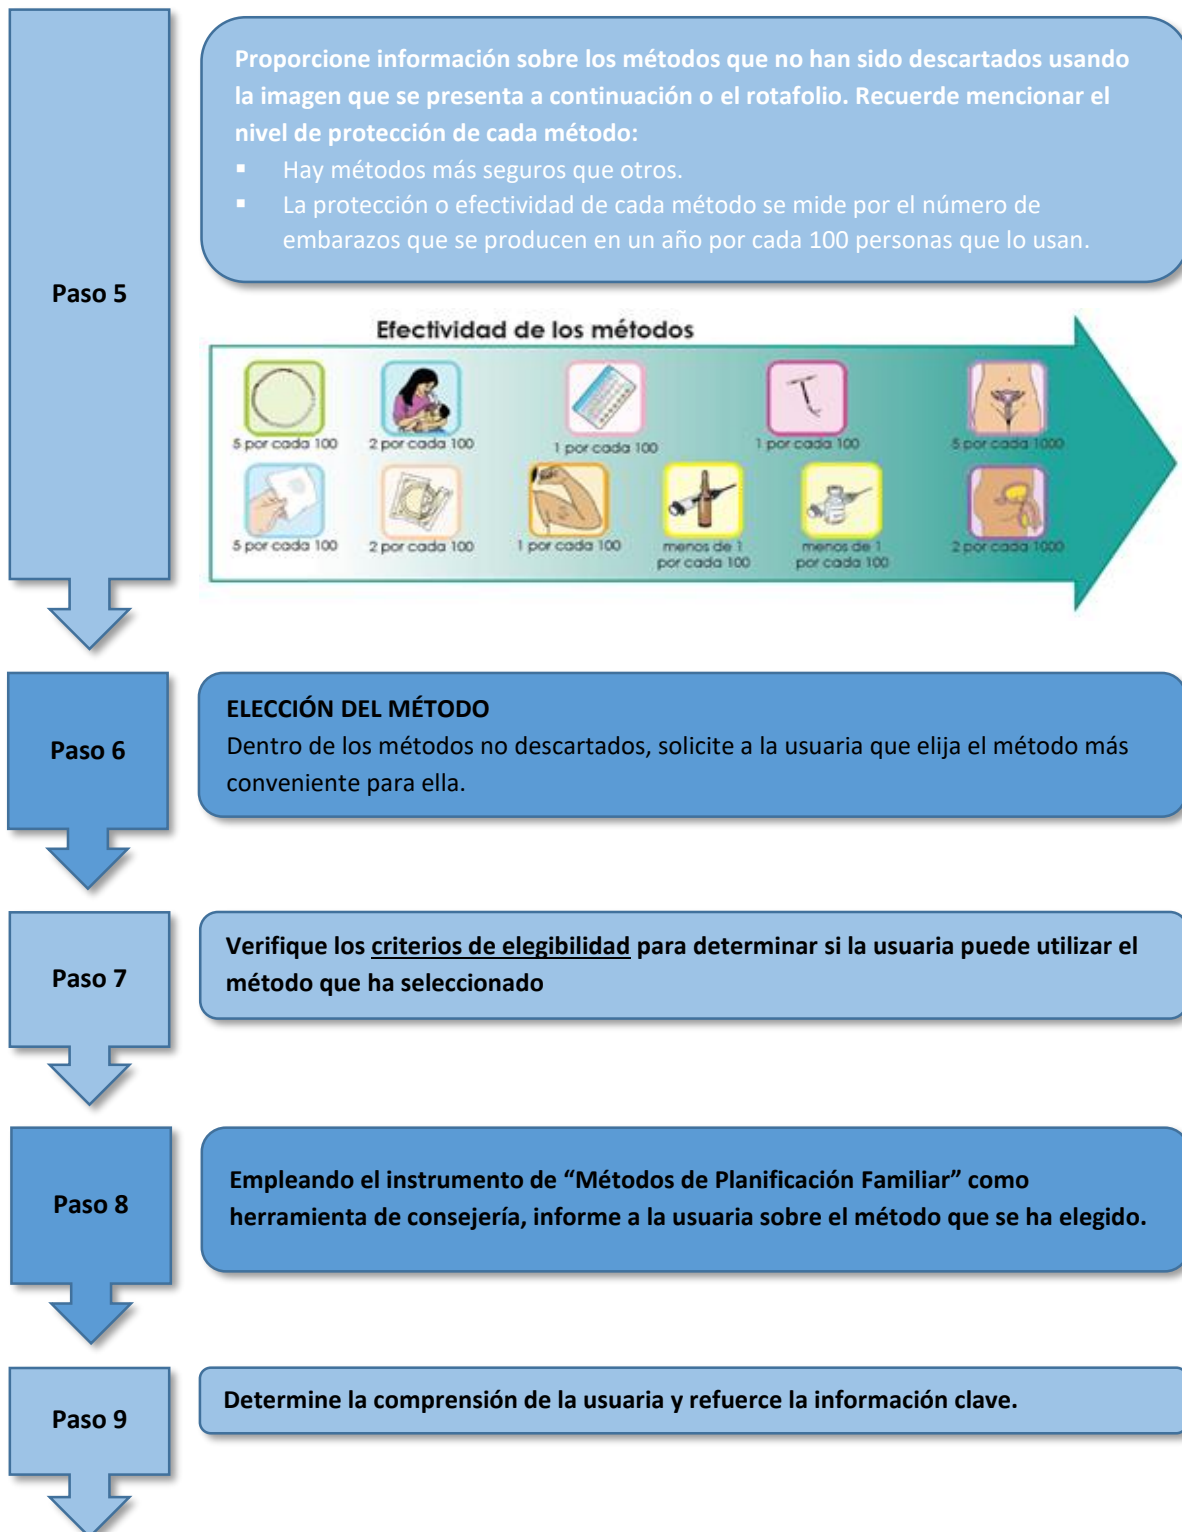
Paso 5

Proporcione información sobre los métodos que no han sido descartados usando la imagen que se presenta a continuación o el rotafolio. Recuerde mencionar el nivel de protección de cada método:
- Hay métodos más seguros que otros.
- La protección o efectividad de cada método se mide por el número de embarazos que se producen en un año por cada 100 personas que lo usan.

Efectividad de los métodos

5 por cada 100
2 por cada 100
1 por cada 100
1 por cada 100
5 por cada 1000
5 por cada 100
2 por cada 100
1 por cada 100
menos de 1 por cada 100
menos de 1 por cada 100
2 por cada 1000

Paso 6

ELECCIÓN DEL MÉTODO
Dentro de los métodos no descartados, solicite a la usuaria que elija el método más conveniente para ella.

Paso 7

Verifique los criterios de elegibilidad para determinar si la usuaria puede utilizar el método que ha seleccionado

Paso 8

Empleando el instrumento de "Métodos de Planificación Familiar" como herramienta de consejería, informe a la usuaria sobre el método que se ha elegido.

Paso 9

Determine la comprensión de la usuaria y refuerce la información clave.